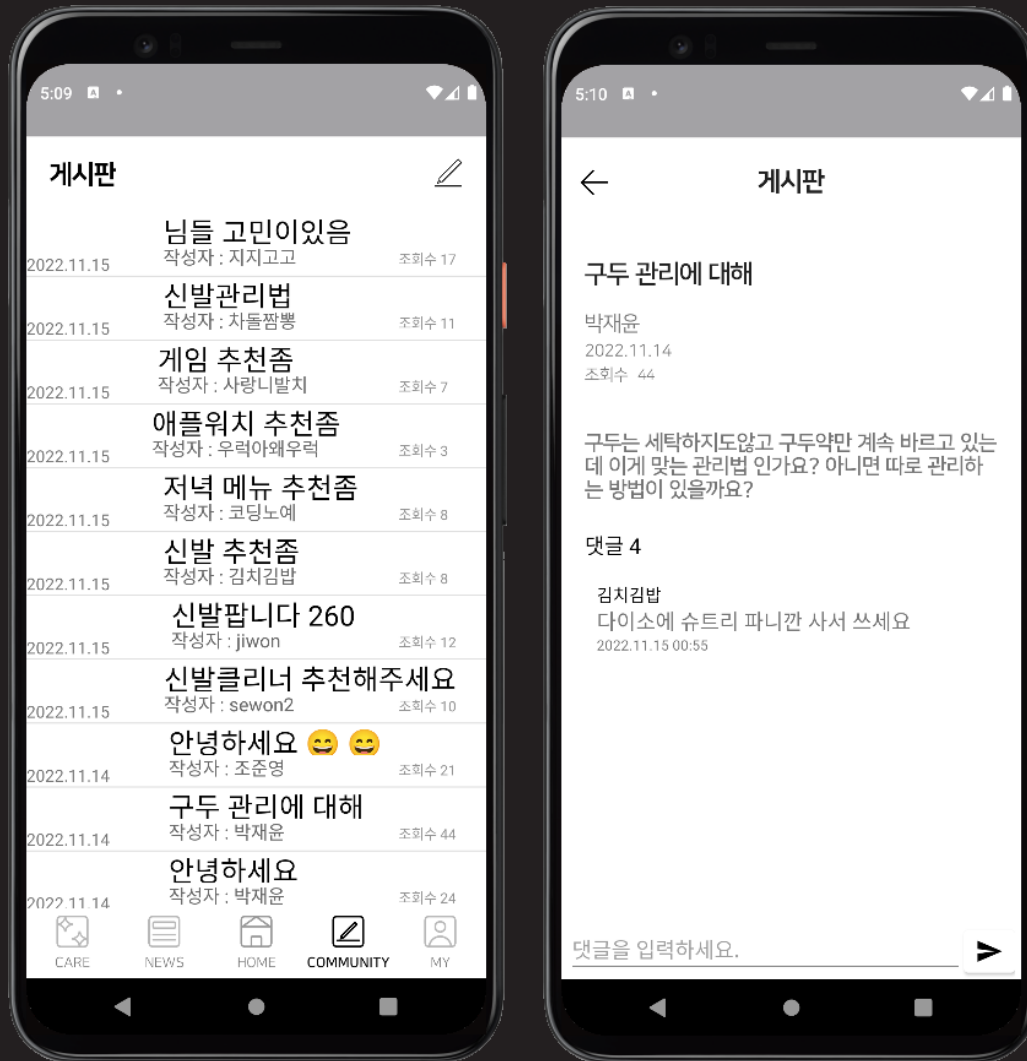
5:09

게시판

님들 고민이있음
작성자 : 지지고고
2022.11.15
조회수 17

신발관리법
작성자 : 차돌짬뽕
2022.11.15
조회수 11

게임 추천좀
작성자 : 사랑니발치
2022.11.15
조회수 7

애플워치 추천좀
작성자 : 우럭아왜우럭
2022.11.15
조회수 3

저녁 메뉴 추천좀
작성자 : 코딩노예
2022.11.15
조회수 8

신발 추천좀
작성자 : 김치김밥
2022.11.15
조회수 8

신발팝니다 260
작성자 : jiwon
2022.11.15
조회수 12

신발클리너 추천해주세요
작성자 : sewon2
2022.11.15
조회수 10

안녕하세요 😄 😄
작성자 : 조준영
2022.11.14
조회수 21

구두 관리에 대해
작성자 : 박재윤
2022.11.14
조회수 44

안녕하세요
작성자 : 박재윤
2022.11.14
조회수 24

CARE NEWS HOME COMMUNITY MY

5:10

게시판

구두 관리에 대해

박재윤
2022.11.14
조회수 44

구두는 세탁하지도않고 구두약만 계속 바르고 있는데 이게 맞는 관리법 인가요? 아니면 따로 관리하는 방법이 있을까요?

댓글 4

김치김밥
다이소에 슈트리 파니깐 사서 쓰세요
2022.11.15 00:55

댓글을 입력하세요.